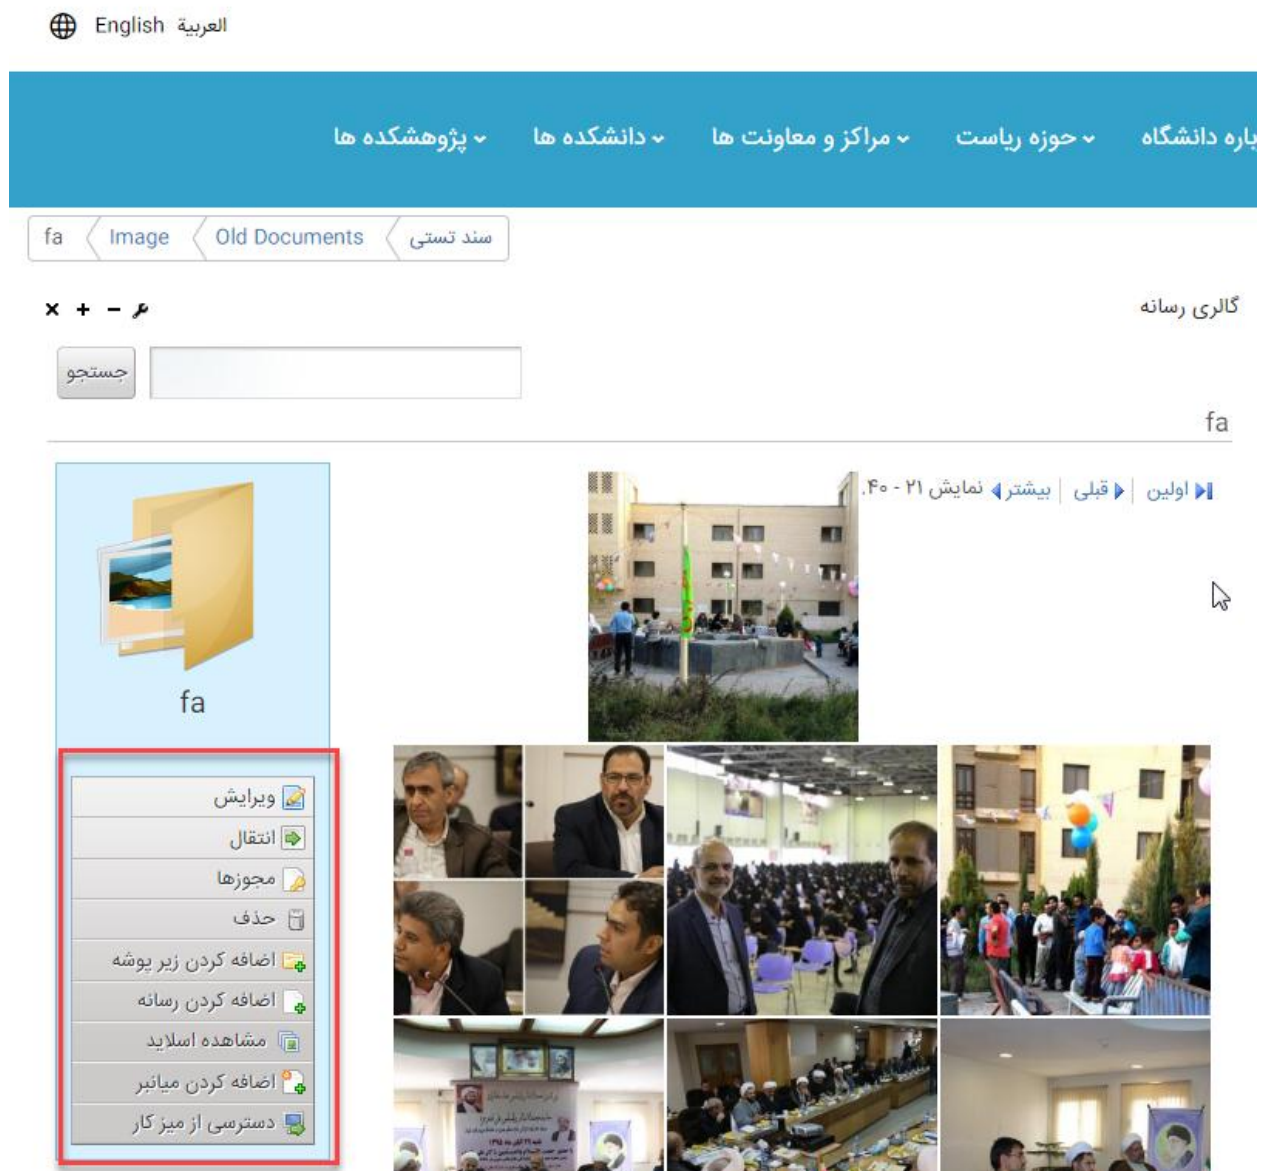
English العربية

باره دانشگاه حوزه ریاست مراکز و معاونت ها دانشکده ها پژوهشکده ها

fa Image Old Documents سند تستی

گالری رسانه

جستجو

fa

اولین | قبلی | بیشتر نمایش ۲۱ - ۴۰.

fa

ویرایش
انتقال
مجوزها
حذف
اضافه کردن زیر پوشه
اضافه کردن رسانه
مشاهده اسلاید
اضافه کردن میانبر
دسترسی از میز کار